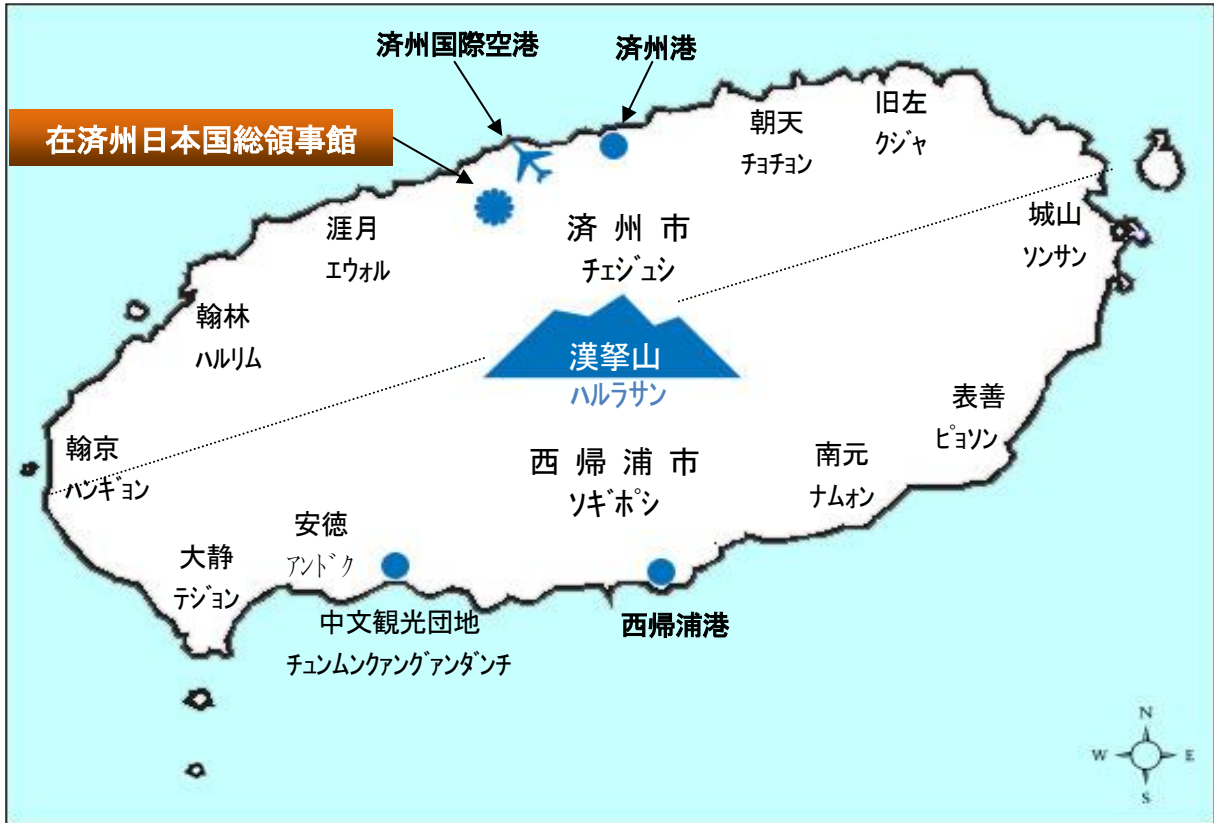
済州国際空港

済州港

在済州日本国総領事館

朝天
チョチョン

旧左
クジャ

涯月
エウォル

済州市
チェジュシ

城山
ソンサン

翰林
ハルリム

漢拏山
ハルラサン

表善
ピョソン

翰京
ハンギョン

西帰浦市
ソギポシ

南元
ナムォン

安徳
アンドク

大静
テジョン

中文観光団地
チュンムンクァングァンダンチ

西帰浦港

N
W
E
S